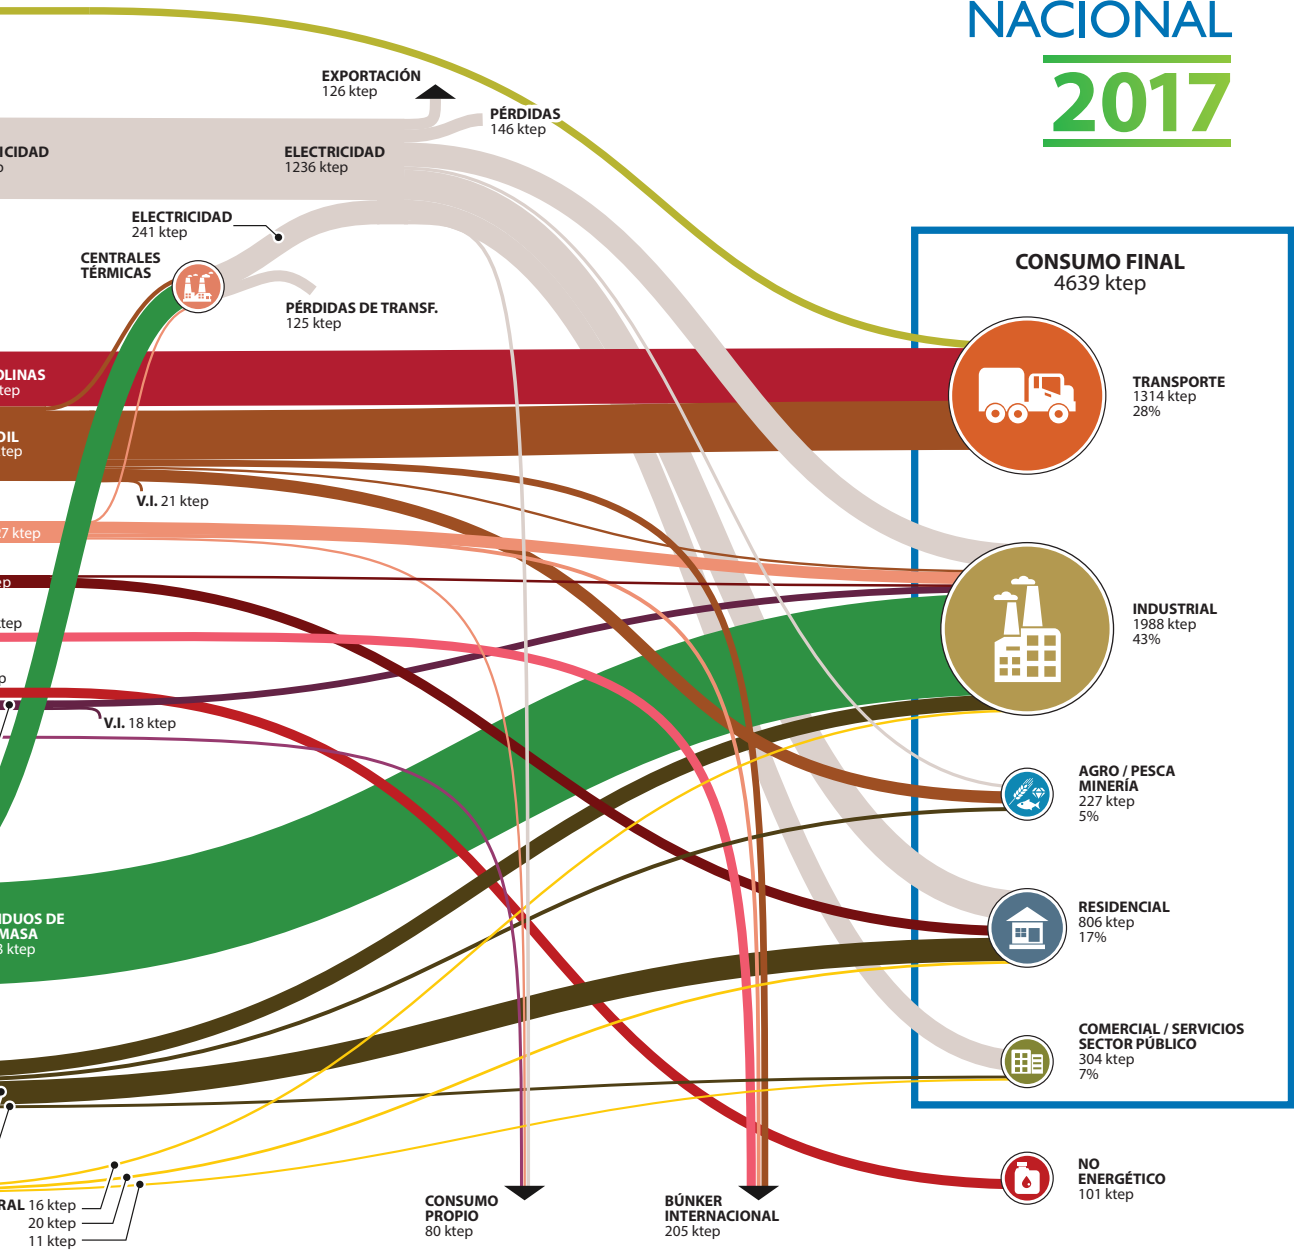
NACIONAL
2017

EXPORTACIÓN
126 ktep

PÉRDIDAS
146 ktep

ICIDAD
p

ELECTRICIDAD
1236 ktep

ELECTRICIDAD
241 ktep

CENTRALES TÉRMICAS

PÉRDIDAS DE TRANSF.
125 ktep

OLINAS
tep

OIL
tep

V.I. 21 ktep

7 ktep

p

tep

p

V.I. 18 ktep

DUOS DE
MASA
3 ktep

RAL 16 ktep
20 ktep
11 ktep

CONSUMO PROPIO
80 ktep

BÚNKER INTERNACIONAL
205 ktep

CONSUMO FINAL
4639 ktep

TRANSPORTE
1314 ktep
28%

INDUSTRIAL
1988 ktep
43%

AGRO / PESCA
MINERÍA
227 ktep
5%

RESIDENCIAL
806 ktep
17%

COMERCIAL / SERVICIOS
SECTOR PÚBLICO
304 ktep
7%

NO ENERGÉTICO
101 ktep